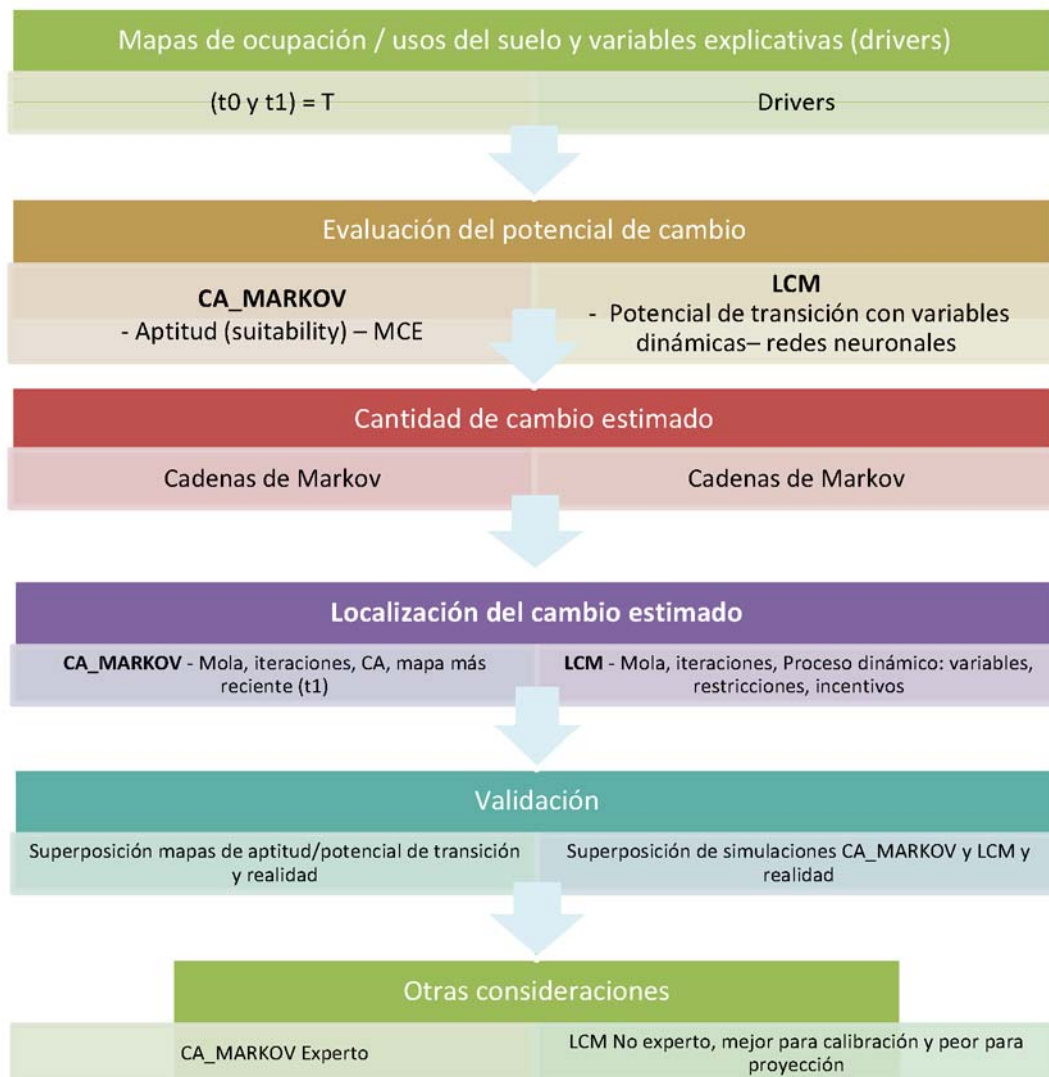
Mapas de ocupación / usos del suelo y variables explicativas (drivers)

(t0 y t1) = T

Drivers

Evaluación del potencial de cambio

**CA_MARKOV**
- Aptitud (suitability) – MCE

**LCM**
- Potencial de transición con variables dinámicas– redes neuronales

Cantidad de cambio estimado

Cadenas de Markov

Cadenas de Markov

**Localización del cambio estimado**

**CA_MARKOV** - Mola, iteraciones, CA, mapa más reciente (t1)

**LCM** - Mola, iteraciones, Proceso dinámico: variables, restricciones, incentivos

Validación

Superposición mapas de aptitud/potencial de transición y realidad

Superposición de simulaciones CA_MARKOV y LCM y realidad

Otras consideraciones

CA_MARKOV Experto

LCM No experto, mejor para calibración y peor para proyección